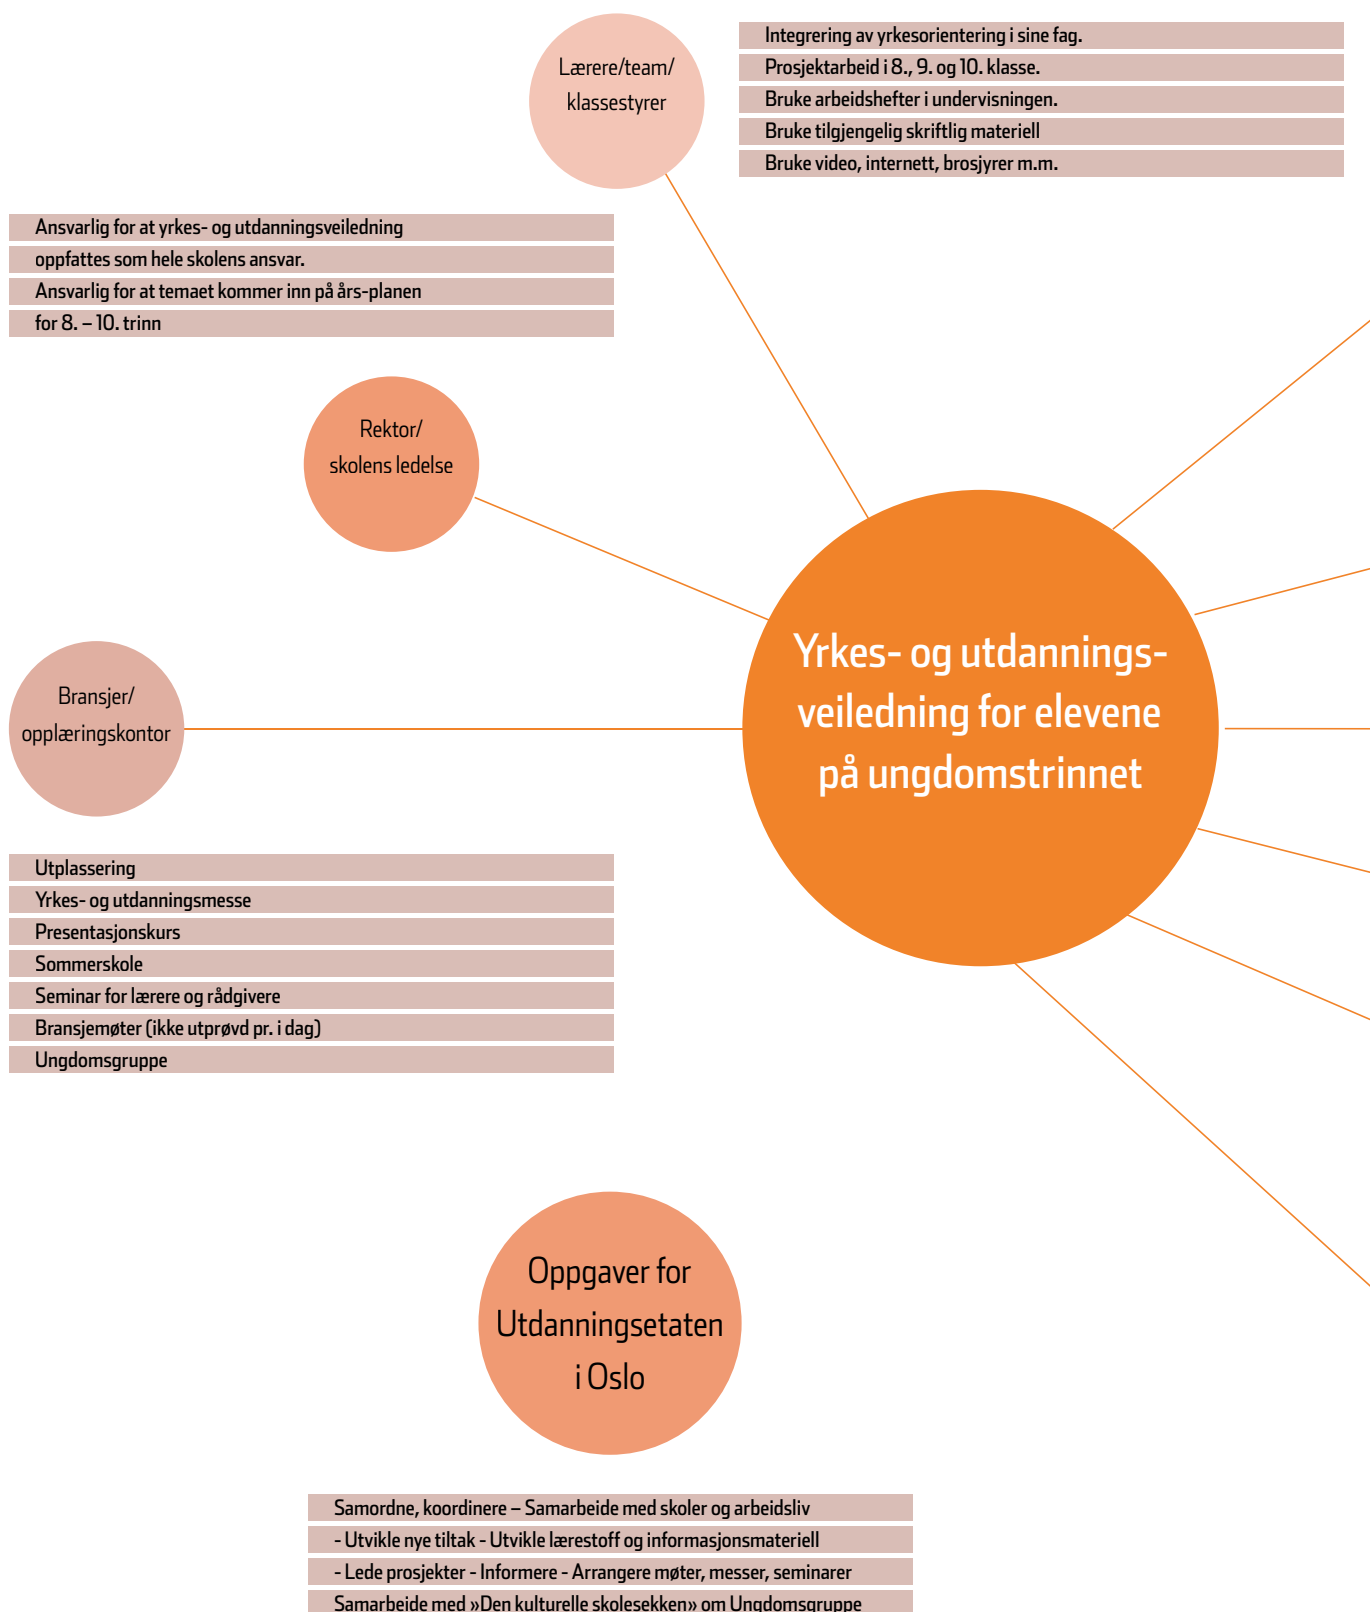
Lærere/team/ klassestyrer

Integrering av yrkesorientering i sine fag.
Prosjektarbeid i 8., 9. og 10. klasse.
Bruke arbeidshefter i undervisningen.
Bruke tilgjengelig skriftlig materiell
Bruke video, internett, brosjyrer m.m.

Ansvarlig for at yrkes- og utdanningsveiledning
oppfattes som hele skolens ansvar.
Ansvarlig for at temaet kommer inn på års-planen
for 8. – 10. trinn

Rektor/ skolens ledelse

Bransjer/ opplæringskontor

Yrkes- og utdannings-veiledning for elevene på ungdomstrinnet

Utplassering
Yrkes- og utdanningsmesse
Presentasjonskurs
Sommerskole
Seminar for lærere og rådgivere
Bransjemøter (ikke utprøvd pr. i dag)
Ungdomsgruppe

Oppgaver for Utdanningsetaten i Oslo

Samordne, koordinere – Samarbeide med skoler og arbeidsliv
- Utvikle nye tiltak - Utvikle lærestoff og informasjonsmateriell
- Lede prosjekter - Informere - Arrangere møter, messer, seminarer
Samarbeide med »Den kulturelle skolesekken» om Ungdomsgruppe